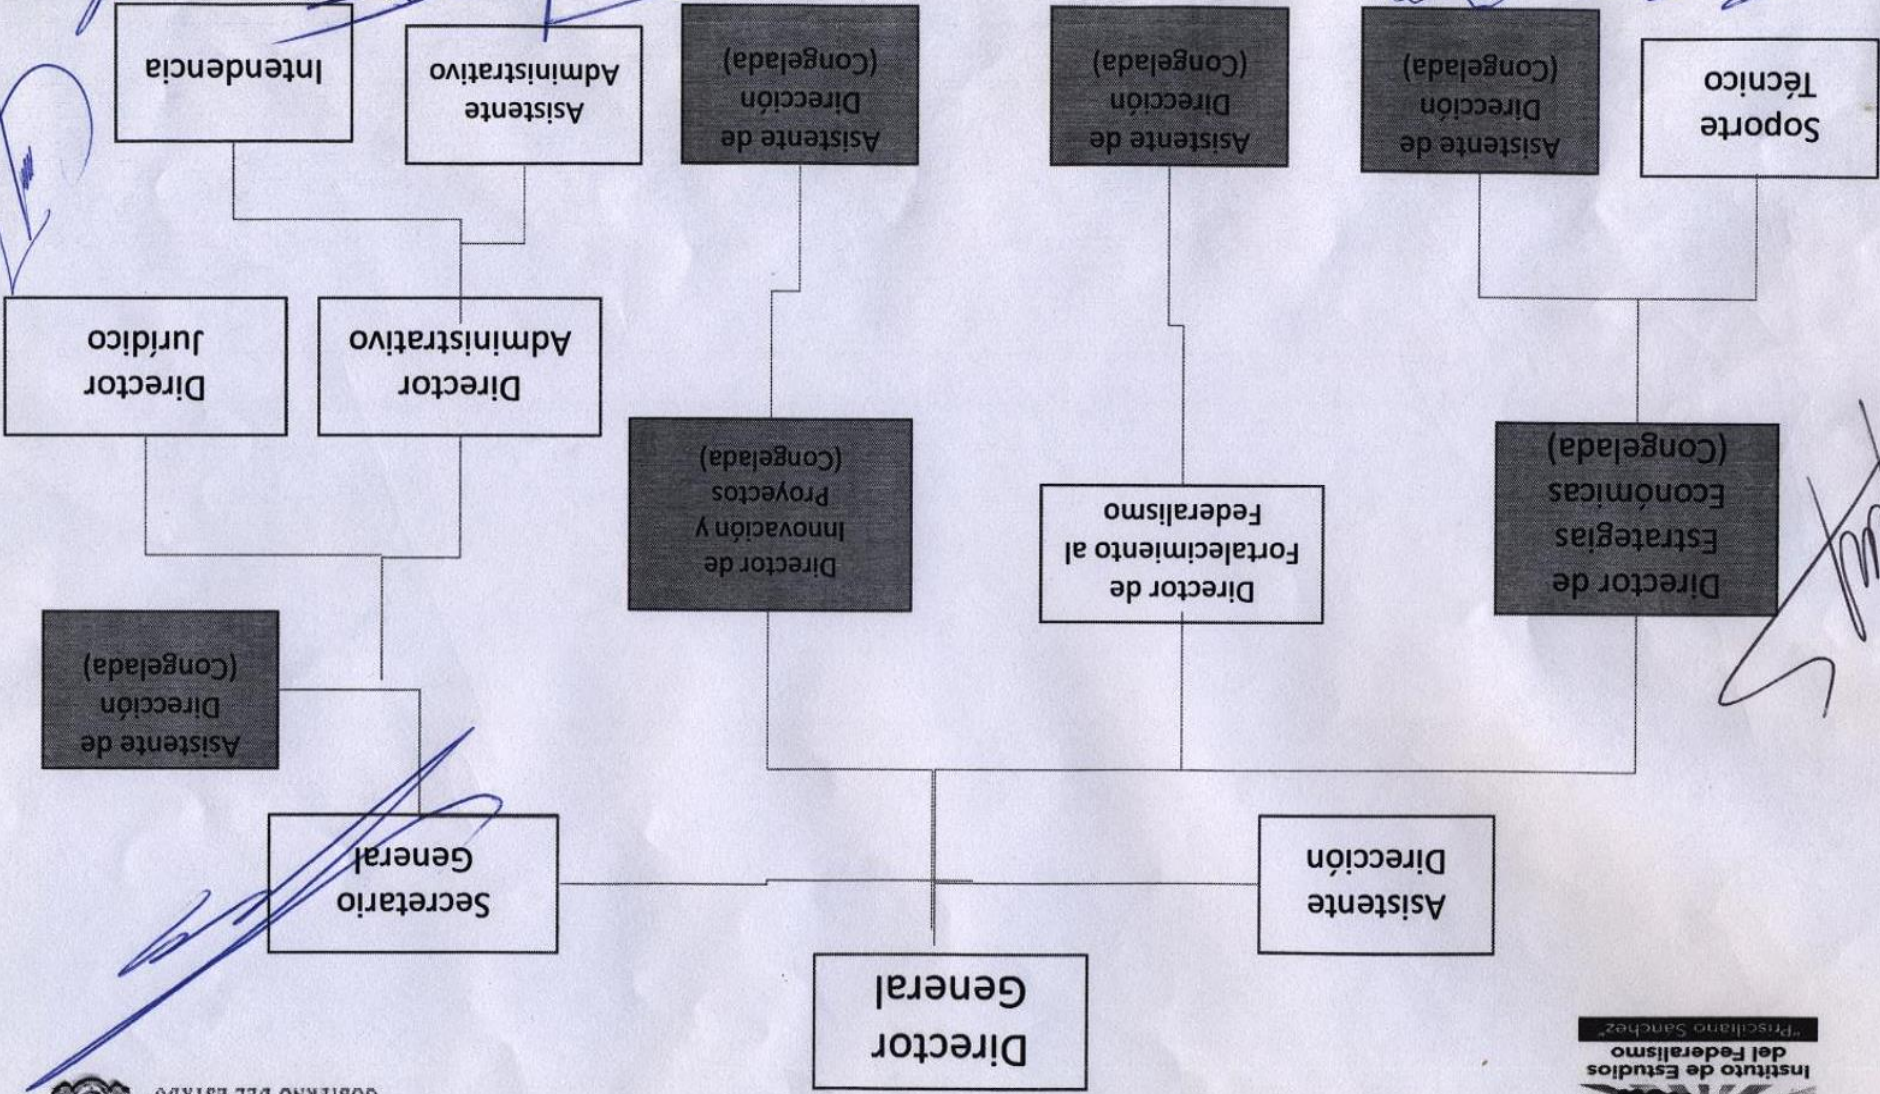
Instituto de Estudios del Federalismo
"Prisciliano Sánchez"

GOBIERNO DEL ESTADO

Director General

Asistente Dirección

Secretario General

Director de Estrategias Económicas (Congelada)

Director de Fortalecimiento al Federalismo

Director de Innovación y Proyectos (Congelada)

Asistente de Dirección (Congelada)

Director Administrativo

Director Jurídico

Soporte Técnico

Asistente de Dirección (Congelada)

Asistente de Dirección (Congelada)

Asistente de Dirección (Congelada)

Asistente Administrativo

Intendencia